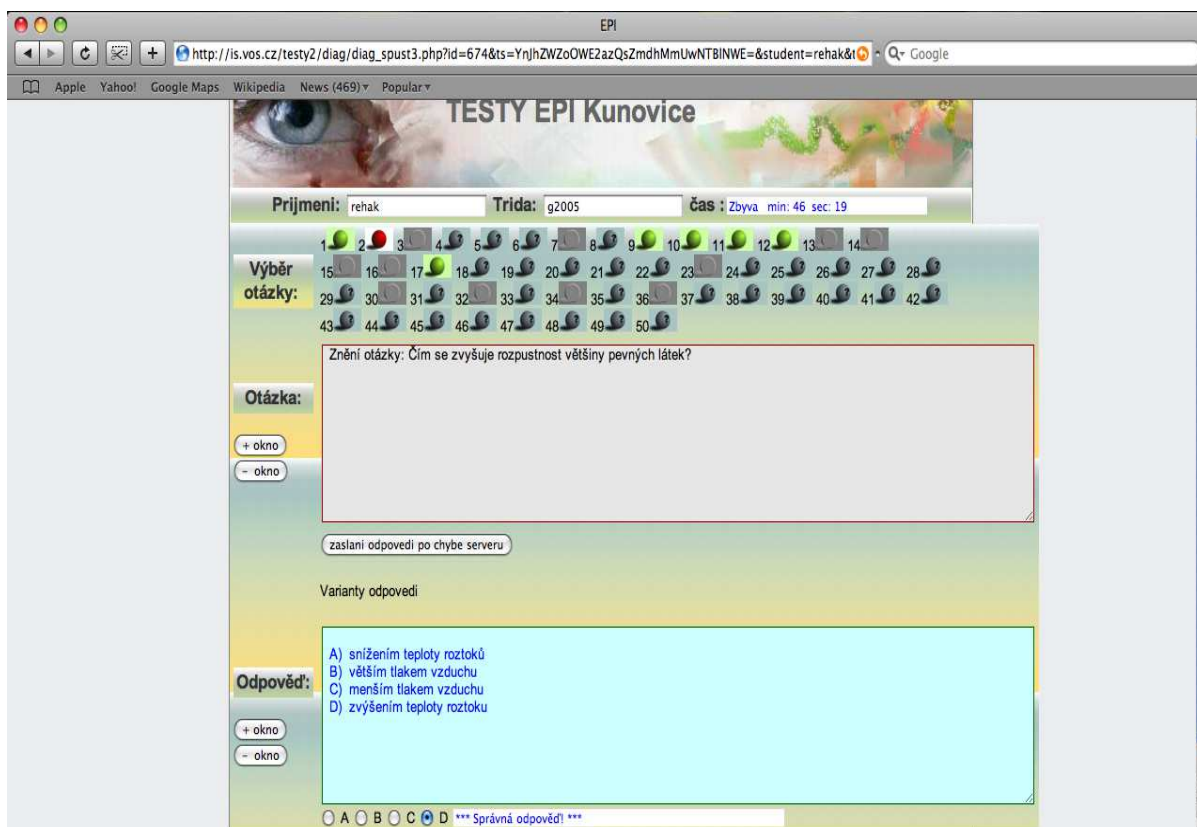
EPI

http://is.vos.cz/testy2/diag/diag_spust3.php?id=674&ts=YnJhZWZoOWE2azQsZmdhMmUwNTBlNWE=&student=rehak&t

Google

Apple Yahoo! Google Maps Wikipedia News (469) Popular

TESTY EPI Kunovice

Prijmeni: rehak Trida: g2005 čas : Zbyva min: 46 sec: 19

Výběr otázky:

1 2 3 4 5 6 7 8 9 10 11 12 13 14
15 16 17 18 19 20 21 22 23 24 25 26 27 28
29 30 31 32 33 34 35 36 37 38 39 40 41 42
43 44 45 46 47 48 49 50

Otázka:

+ okno
- okno

Znění otázky: Čím se zvyšuje rozpustnost většiny pevných látek?

zaslani odpovedi po chybe serveru

Varianty odpovedi

Odpověď:

+ okno
- okno

A) snížením teploty roztoků
B) větším tlakem vzduchu
C) menším tlakem vzduchu
D) zvýšením teploty roztoku

A B C D *** Správná odpověď! ***